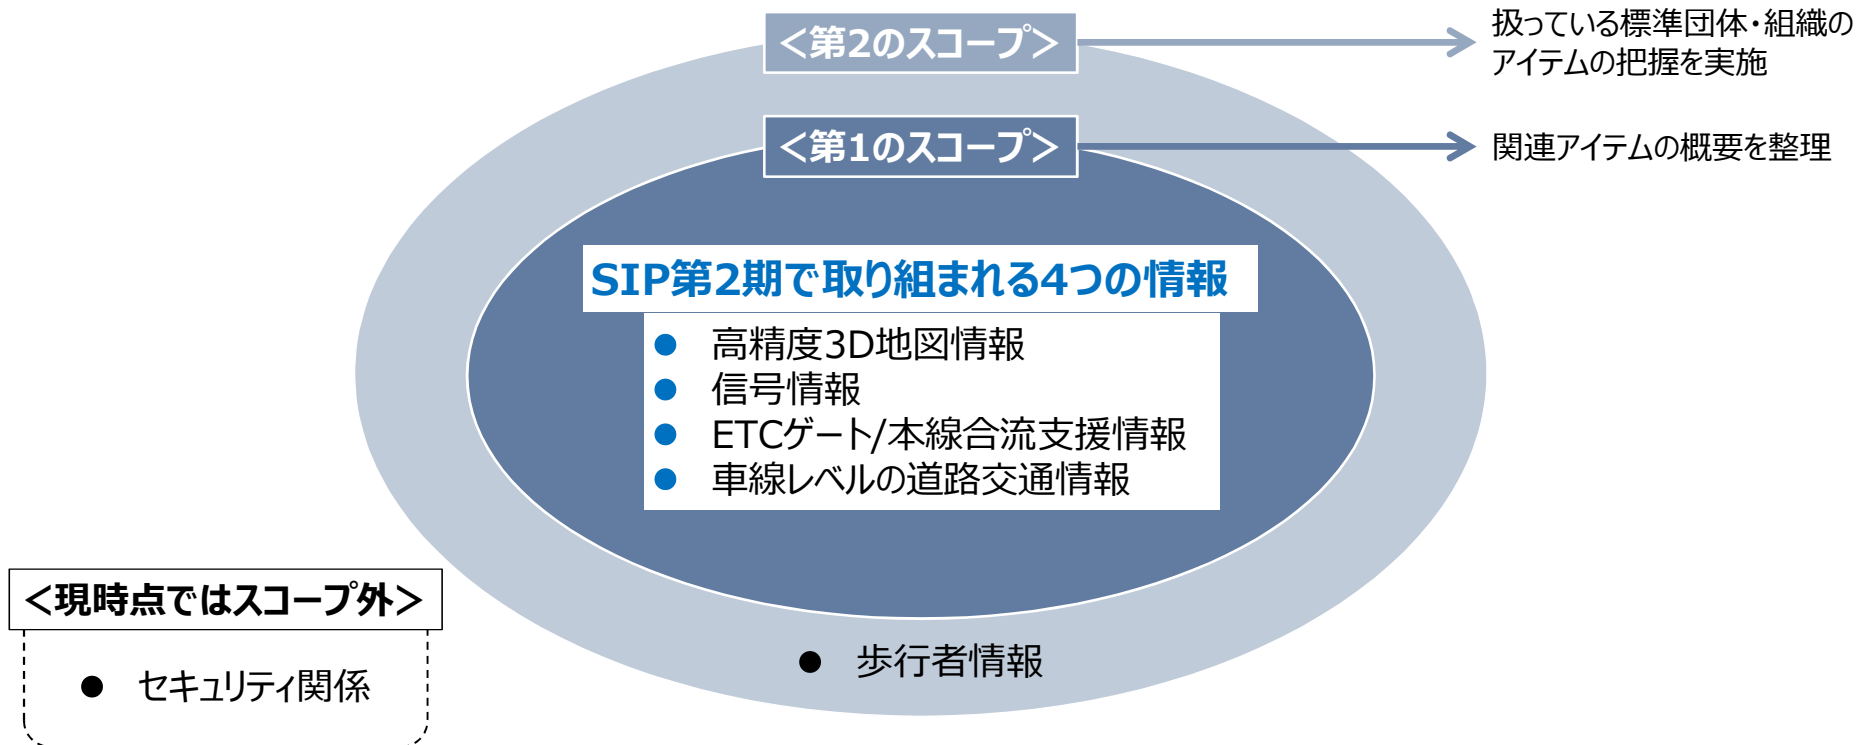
＜第2のスコープ＞

扱っている標準団体・組織のアイテムの把握を実施

＜第1のスコープ＞

関連アイテムの概要を整理

SIP第2期で取り組まれる4つの情報

● 高精度3D地図情報
● 信号情報
● ETCゲート/本線合流支援情報
● 車線レベルの道路交通情報

＜現時点ではスコープ外＞

● セキュリティ関係

● 歩行者情報